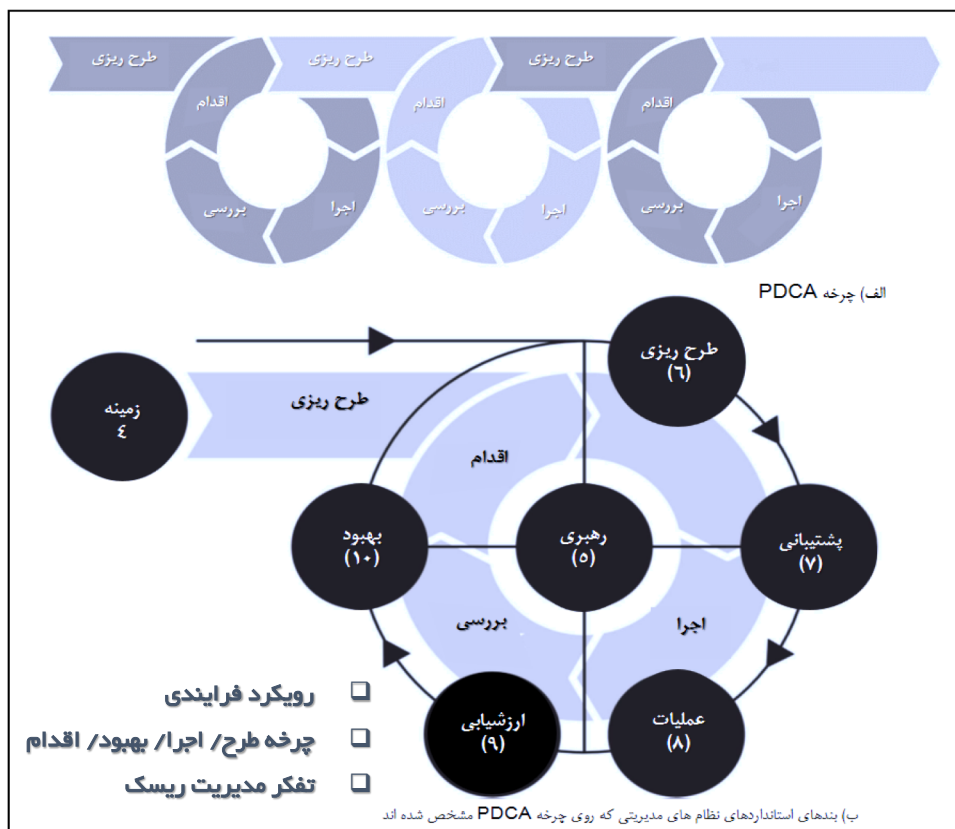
طرح ریزی
طرح ریزی
طرح ریزی
اقدام
اقدام
اقدام
بررسی
اجرا
بررسی
اجرا
بررسی
اجرا

الف) چرخه PDCA

طرح ریزی
(۶)

زمینه
۴

طرح ریزی

اقدام

بهبود
(۱۰)

رهبری
(۵)

پشتیبانی
(۷)

بررسی

اجرا

ارزشیابی
(۹)

عملیات
(۸)

❑ رویکرد فرایندی
❑ چرخه طرح/ اجرا/ بهبود/ اقدام
❑ تفکر مدیریت ریسک

ب) بندهای استانداردهای نظام های مدیریتی که روی چرخه PDCA مشخص شده اند